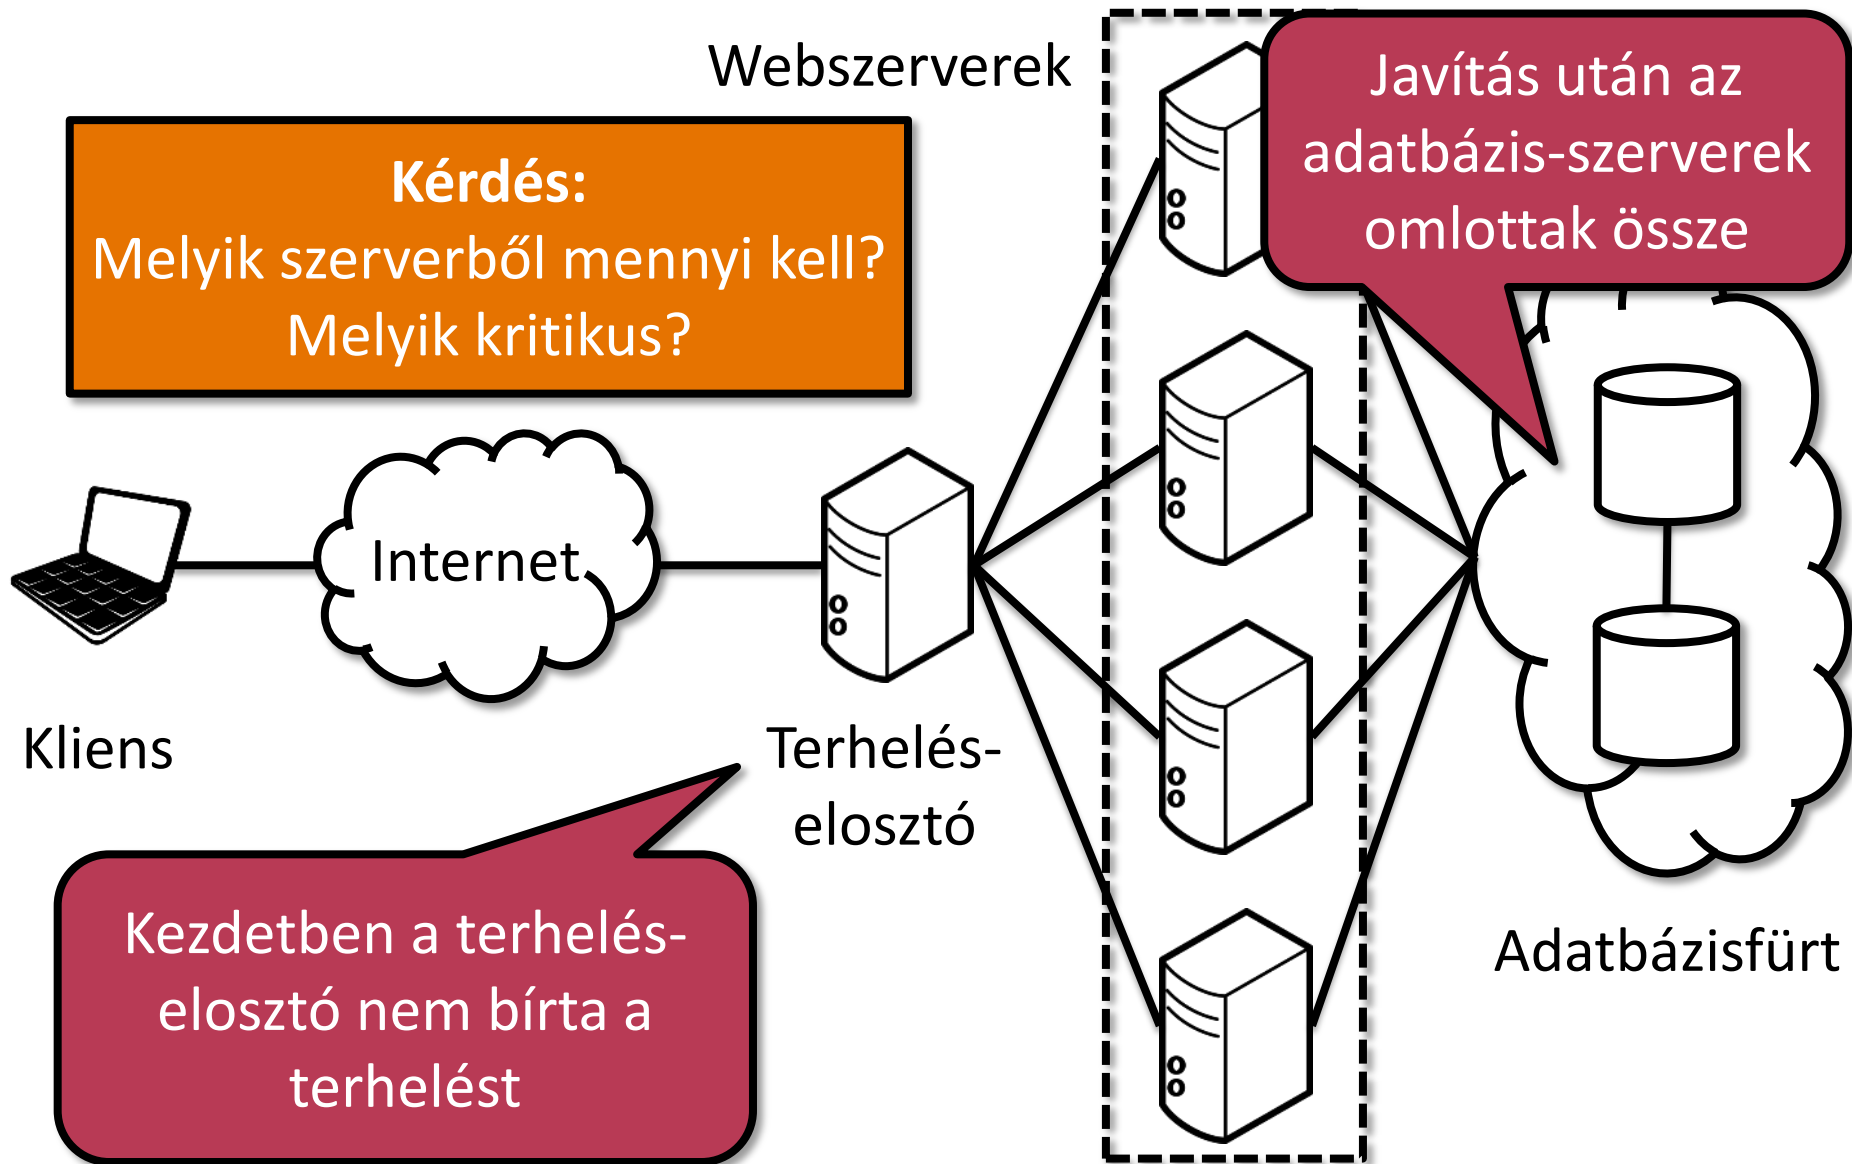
Webszerverek

Javítás után az adatbázis-szerverek omlottak össze

**Kérdés:**
Melyik szerverből mennyi kell?
Melyik kritikus?

Internet

Kliens

Terhelés-elosztó

Adatbázisfürt

Kezdetben a terhelés-elosztó nem bírta a terhelést